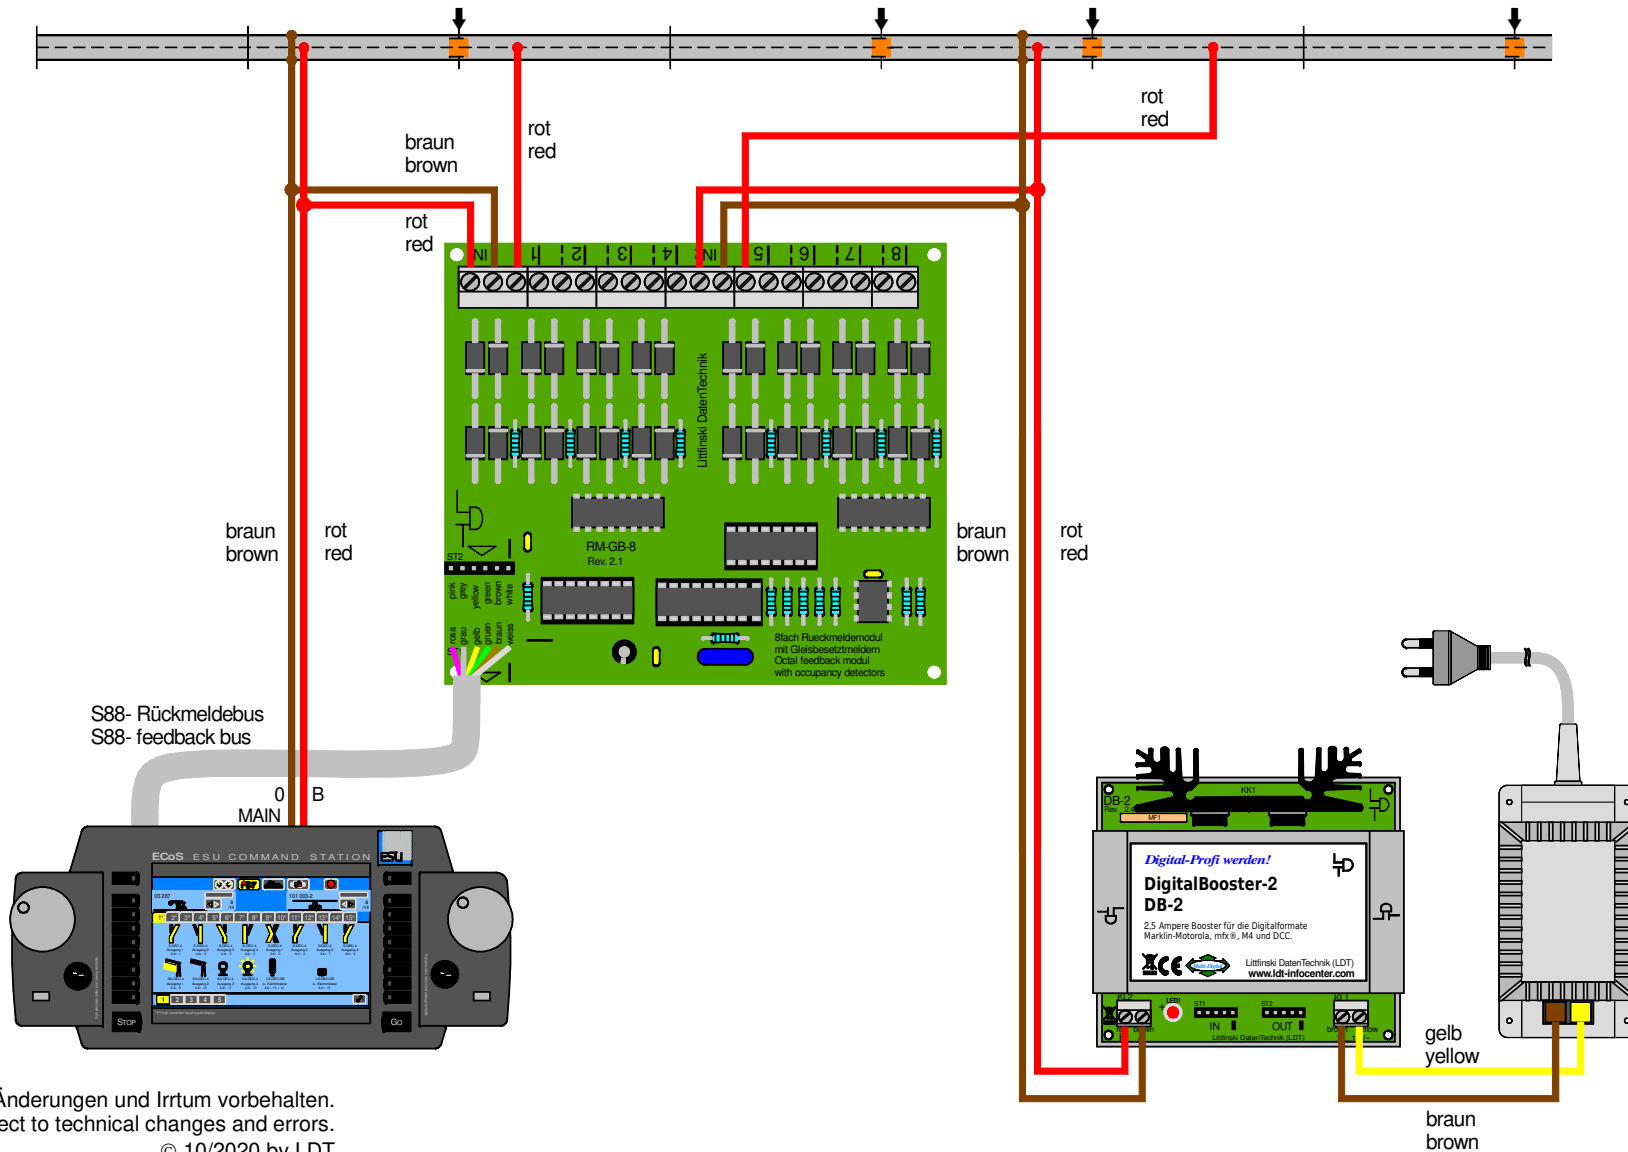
rot
red

braun
brown

rot
red

rot
red

IN 1 2 3 4 IN 5 6 7 8

Littfinski DatenTechnik

RM-GB-8
Rev. 2.1

ST2

pink grey yellow green brown white

rosa grau gelb grün braun weiss

8fach Rueckmeldemodul mit Gleisbesetztmeldern
Octal feedback modul with occupancy detectors

braun
brown

rot
red

braun
brown

rot
red

S88- Rückmeldebus
S88- feedback bus

0 B
MAIN

ECoS ESU COMMAND STATION
ESU

STOP GO

DB-2
Rev. 2.4

KK1

MF1

Digital-Profi werden!

DigitalBooster-2
DB-2

2,5 Ampere Booster für die Digitalformate Märklin-Motorola, mfx®, M4 und DCC.

Littfinski DatenTechnik (LDT)
www.ldt-infocenter.com

LED1

ST1 IN

ST2 OUT

KL2 KL1

Littfinski DatenTechnik (LDT)

gelb
yellow

braun
brown

Änderungen und Irrtum vorbehalten.
ect to technical changes and errors.
© 10/2020 by LDT